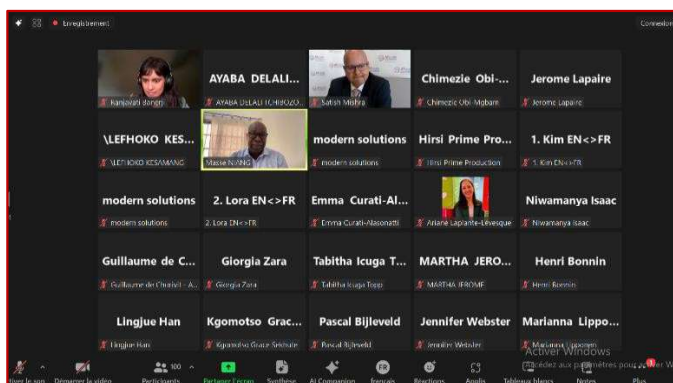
Enregistrement

Connexion

Kanjavati Bongiri

AYABA DELALI...
AYABA DELALI ICHIBOZO...

Satish Mishra

Chimezie Obi-...
Chimezie Obi-Mgbani

Jerome Lapaire
Jerome Lapaire

\LEFHOKO KES...
\LEFHOKO KESAMANG

Masse NIANG

modern solutions
modern solutions

Hirsi Prime Pro...
Hirsi Prime Production

1. Kim EN<>FR
1. Kim EN<>FR

modern solutions
modern solutions

2. Lora EN<>FR
2. Lora EN<>FR

Emma Curati-Al...
Emma Curati-Alasonatti

Ariane Laplante-Lévesque

Niwamanya Isaac
Niwamanya Isaac

Guillaume de C...
Guillaume de Chatelet - A...

Giorgia Zara
Giorgia Zara

Tabitha Icuga T...
Tabitha Icuga Topp

MARTHA JERO...
MARTHA JEROME

Henri Bonnin
Henri Bonnin

Lingjue Han
Lingjue Han

Kgomotso Grac...
Kgomotso Grace Sekhute

Pascal Bijleveld
Pascal Bijleveld

Jennifer Webster
Jennifer Webster

Marianna Lippo...
Marianna Lipponen

Activer Windows
Accédez aux paramètres pour activer Windows.

tiver le son
Démarrer la vidéo
100
Participants
Partager l'écran
Synthèse
AI Companion
français
Réactions
Applis
Tableaux blancs
Notes
Plus